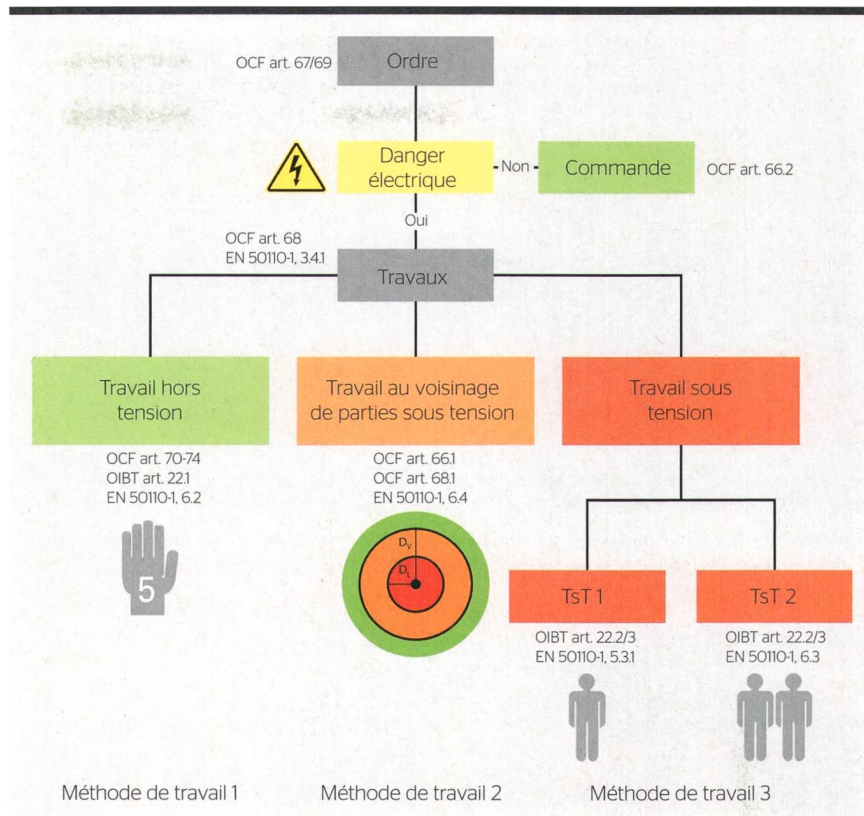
OCF art. 67/69

Ordre

Danger électrique

Non

Commande

OCF art. 66.2

Oui

OCF art. 68
EN 50110-1, 3.4.1

Travaux

Travail hors tension

OCF art. 70-74
OIBT art. 22.1
EN 50110-1, 6.2

5

Travail au voisinage de parties sous tension

OCF art. 66.1
OCF art. 68.1
EN 50110-1, 6.4

$D_V$

$D_L$

Travail sous tension

TsT 1

OIBT art. 22.2/3
EN 50110-1, 5.3.1

TsT 2

OIBT art. 22.2/3
EN 50110-1, 6.3

Méthode de travail 1

Méthode de travail 2

Méthode de travail 3